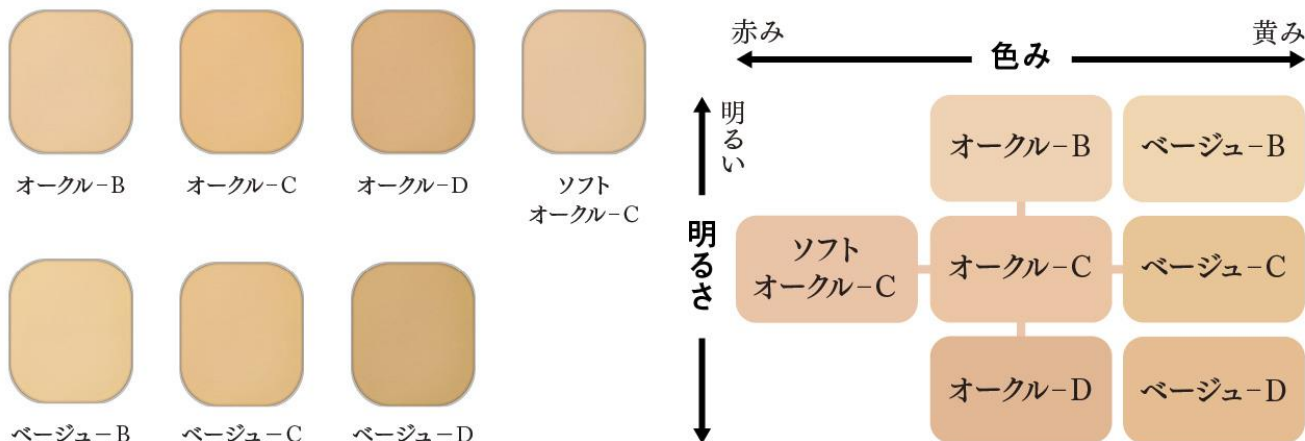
オークル-B
オークル-C
オークル-D
ソフト
オークル-C

ベージュ-B
ベージュ-C
ベージュ-D

赤み
色み
黄み

明るい

明るさ

オークル-B
ベージュ-B
ソフト
オークル-C
オークル-C
ベージュ-C
オークル-D
ベージュ-D